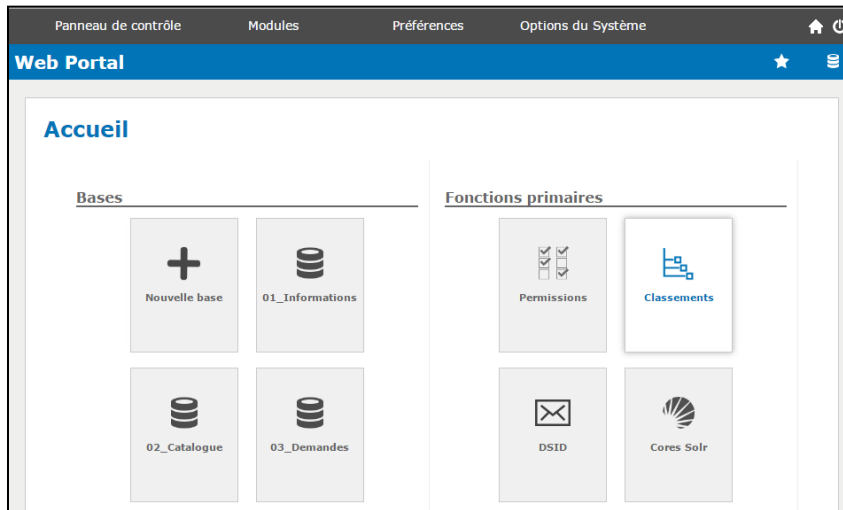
Panneau de contrôle Modules Préférences Options du Système

Web Portal

Accueil

Bases

Nouvelle base

01_Informations

02_Catalogue

03_Demandes

Fonctions primaires

Permissions

Classements

DSID

Cores Solr